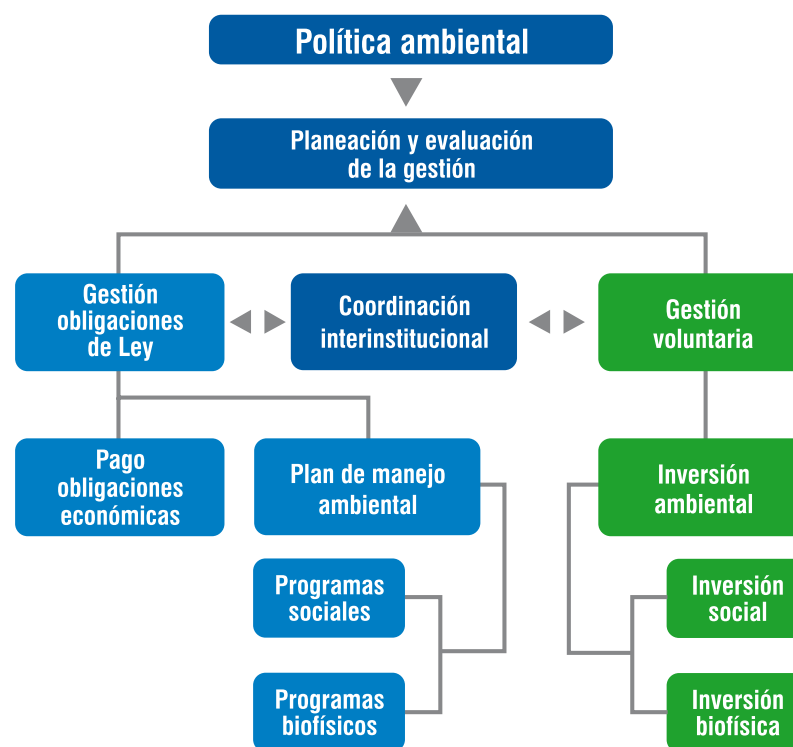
Política ambiental

Planeación y evaluación de la gestión

Gestión obligaciones de Ley

Coordinación interinstitucional

Gestión voluntaria

Pago obligaciones económicas

Plan de manejo ambiental

Inversión ambiental

Programas sociales

Inversión social

Programas biofísicos

Inversión biofísica